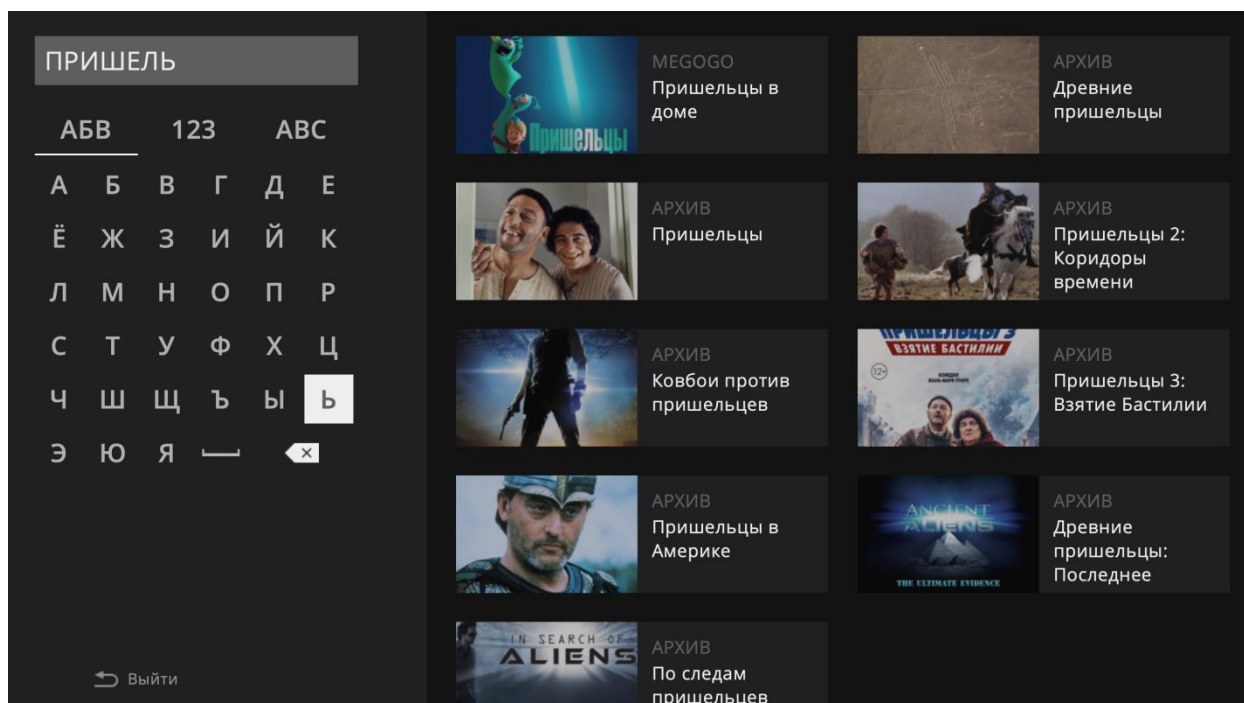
ПРИШЕЛЬ

АБВ 123 ABC

А Б В Г Д Е
Ё Ж З И Й К
Л М Н О П Р
С Т У Ф Х Ц
Ч Ш Щ Ъ Ы Ь
Э Ю Я

Выйти

Пришельцы

MEGOGO
Пришельцы в доме

АРХИВ
Древние пришельцы

АРХИВ
Пришельцы

АРХИВ
Пришельцы 2: Коридоры времени

АРХИВ
Ковбои против пришельцев

ПРИШЕЛЬЦЫ 3
ВЗЯТИЕ БАСТИЛИИ
12+

АРХИВ
Пришельцы 3: Взятие Бастилии

АРХИВ
Пришельцы в Америке

ANCIENT ALIENS
THE ULTIMATE EVIDENCE

АРХИВ
Древние пришельцы: Последнее

IN SEARCH OF ALIENS

АРХИВ
По следам пришельцев